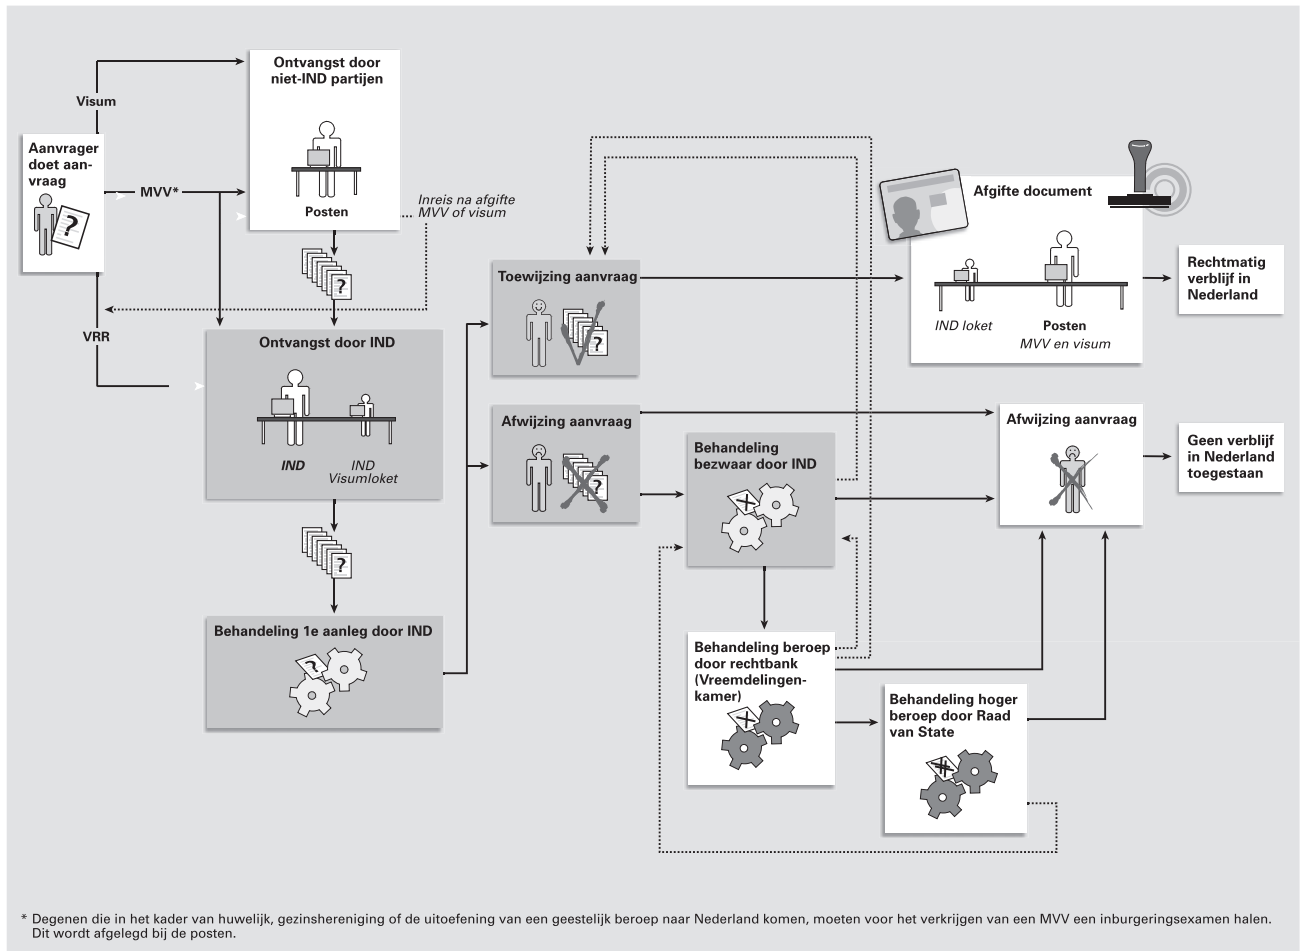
Aanvrager doet aanvraag

Visum

MVV*

VRR

Ontvangst door niet-IND partijen

Posten

Inreis na afgifte MVV of visum

Ontvangst door IND

IND

IND Visumloket

Behandeling 1e aanleg door IND

Toewijzing aanvraag

Afwijzing aanvraag

Behandeling bezwaar door IND

Behandeling beroep door rechtbank (Vreemdelingenkamer)

Behandeling hoger beroep door Raad van State

Afgifte document

IND loket

Posten

MVV en visum

Rechtmatig verblijf in Nederland

Afwijzing aanvraag

Geen verblijf in Nederland toegestaan

* Degenen die in het kader van huwelijk, gezinshereniging of de uitoefening van een geestelijk beroep naar Nederland komen, moeten voor het verkrijgen van een MVV een inburgeringsexamen halen. Dit wordt afgelegd bij de posten.